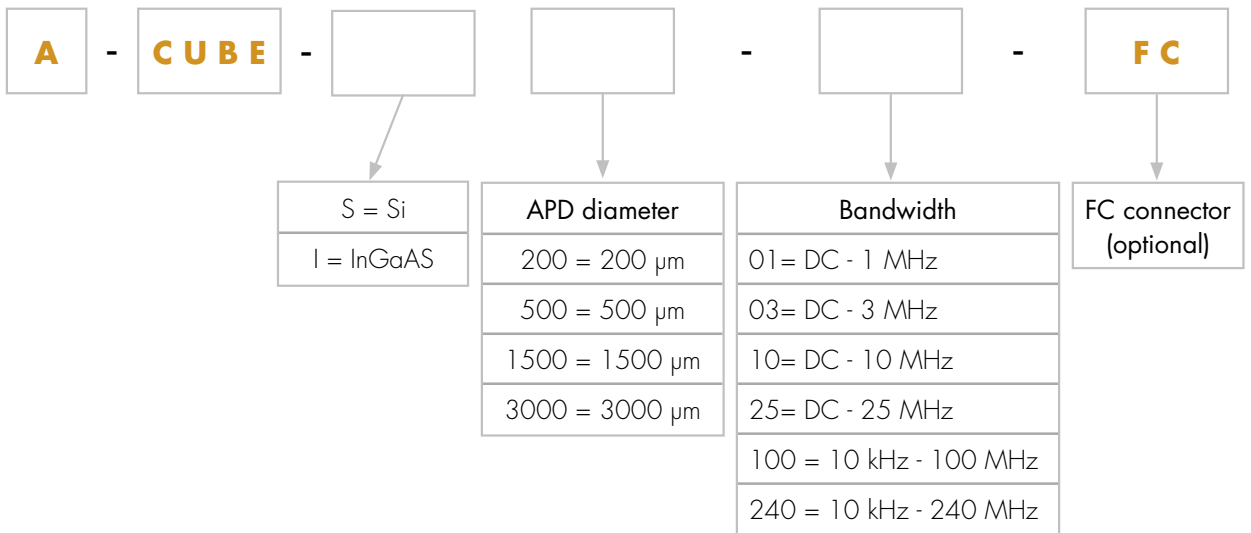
A - CUBE - - - FC

S = Si
I = InGaAS

APD diameter
200 = 200 µm
500 = 500 µm
1500 = 1500 µm
3000 = 3000 µm

Bandwidth
01= DC - 1 MHz
03= DC - 3 MHz
10= DC - 10 MHz
25= DC - 25 MHz
100 = 10 kHz - 100 MHz
240 = 10 kHz - 240 MHz

FC connector (optional)